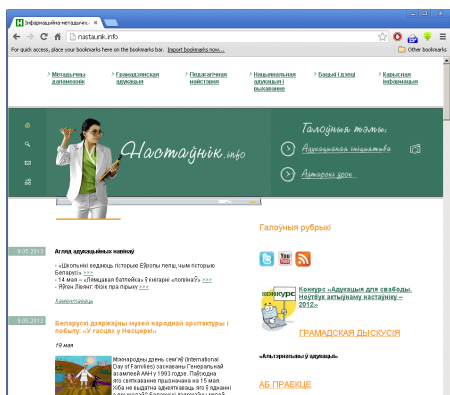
Інфармацыйна-метадычны... ×

nastaunik.info

For quick access, place your bookmarks here on the bookmarks bar. Import bookmarks now...

Other bookmarks

Метадычны дапаможнік

Грамадзянская адукацыя

Педагагічная майстэрня

Нацыянальная адукацыя і выхаванне

Бацькі і дзеці

Карысная інфармацыя

Настаўнік.info

Галоўныя тэмы:

Адукацыйныя ініцыятывы

Аўтарскі ўрок

9.05.2013

Агляд адукацыйных навінаў

- «Школьнікі ведаюць гісторыю Еўропы лепш, чым гісторыю Беларусі» >>>
- 14 мая – «Пляцоўкі бацькоў ў кнігарні «логвінаў»? >>>
- Як Лямант: Фізік пра гіраму >>>

Каментаванне

10.05.2013

Беларускі дзяржаўны музей народнай архітэктуры і побыту: «У госцях у Несцеркі»

15 мая

Міжнародны дзень сям'і (International Day of Families) заснаваны Генеральнай асамблеяй ААН у 1993 годзе. Падзяднa гэта святкаванне прысвячана на 15 мая.

Галоўныя рубрыкі

Конкурс «Адукацыя для свабоды. Ноўтбук актыўнаму настаўніку – 2012»

ГРАМАДСКАЯ ДЫСКУСІЯ

«Альтэрнатыўныя ў адукацыі»

АБ ПРАЕКЦЕ